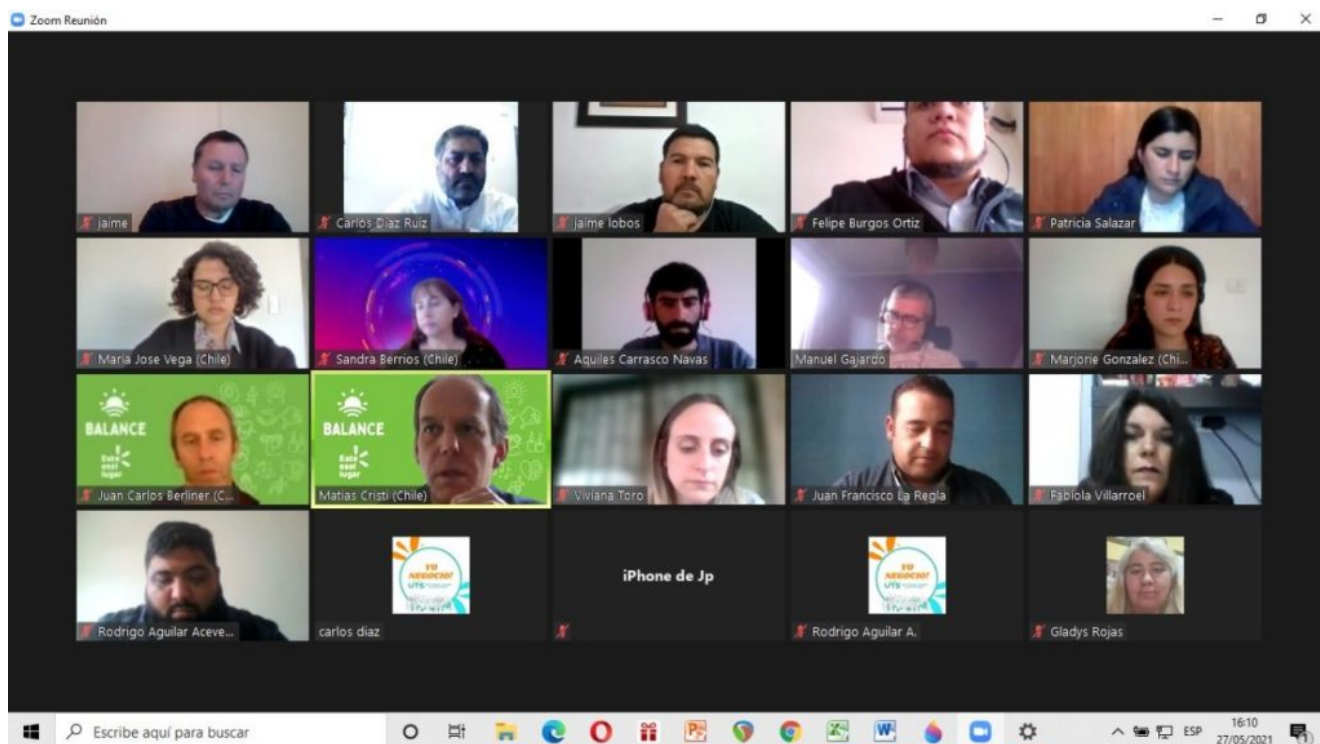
Zoom Reunión

jaime
Carlos Diaz Ruiz
jaime lobos
Felipe Burgos Ortiz
Patricia Salazar

Maria Jose Vega (Chile)
Sandra Berrios (Chile)
Aquiles Carrasco Navas
Manuel Gajardo
Marjorie Gonzalez (Chi...

BALANCE
Este es el lugar
Juan Carlos Berliner (C...
BALANCE
Este es el lugar
Matias Cristi (Chile)
Viviana Toro
Juan Francisco La Regla
Fabiola Villarroel

Rodrigo Aguilar Aceve...
YO NEGOCIO!
carlos diaz
iPhone de Jp
YO NEGOCIO!
Rodrigo Aguilar A.
Gladys Rojas

Escribe aquí para buscar
ESP
16:10
27/05/2021